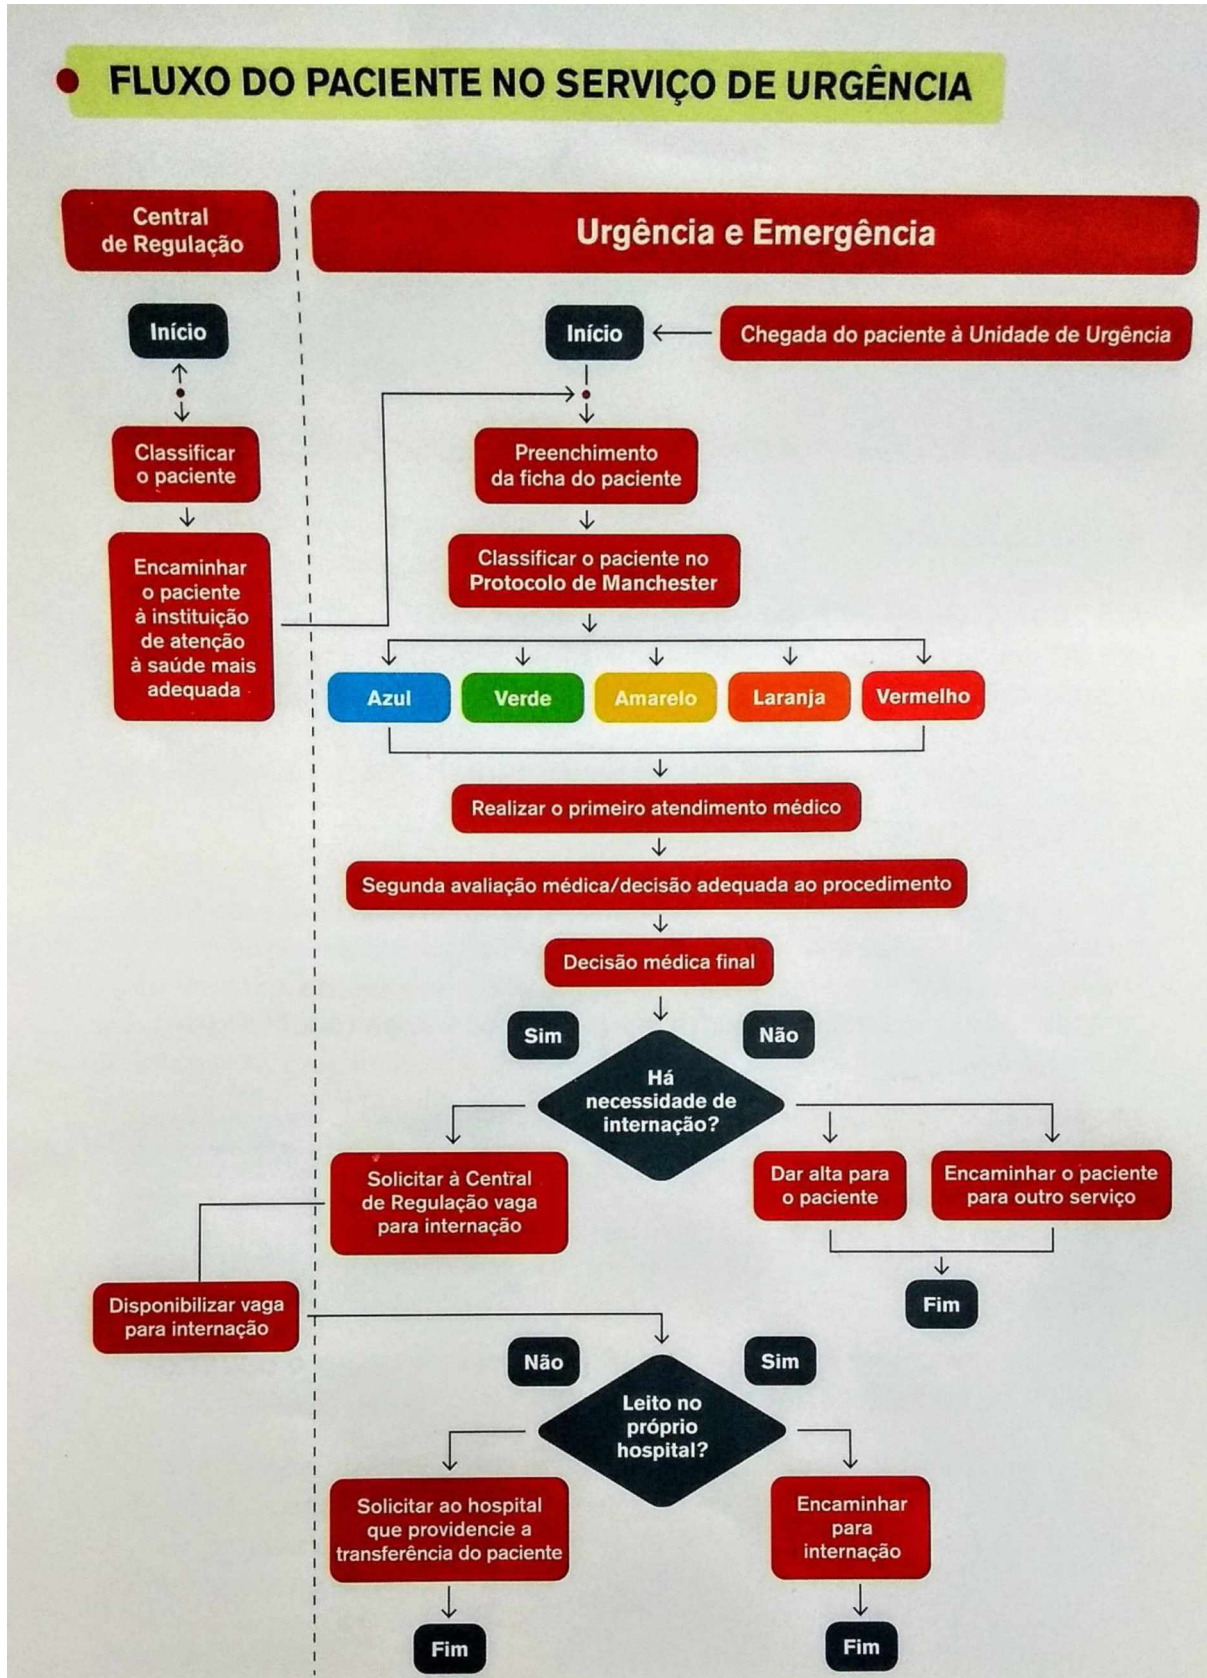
FLUXO DO PACIENTE NO SERVIÇO DE URGÊNCIA

Central de Regulação

Início

Classificar o paciente

Encaminhar o paciente à instituição de atenção à saúde mais adequada

Urgência e Emergência

Início

Chegada do paciente à Unidade de Urgência

Preenchimento da ficha do paciente

Classificar o paciente no Protocolo de Manchester

Azul

Verde

Amarelo

Laranja

Vermelho

Realizar o primeiro atendimento médico

Segunda avaliação médica/decisão adequada ao procedimento

Decisão médica final

Sim

Não

Há necessidade de internação?

Solicitar à Central de Regulação vaga para internação

Dar alta para o paciente

Encaminhar o paciente para outro serviço

Fim

Disponibilizar vaga para internação

Não

Sim

Leito no próprio hospital?

Solicitar ao hospital que providencie a transferência do paciente

Encaminhar para internação

Fim

Fim